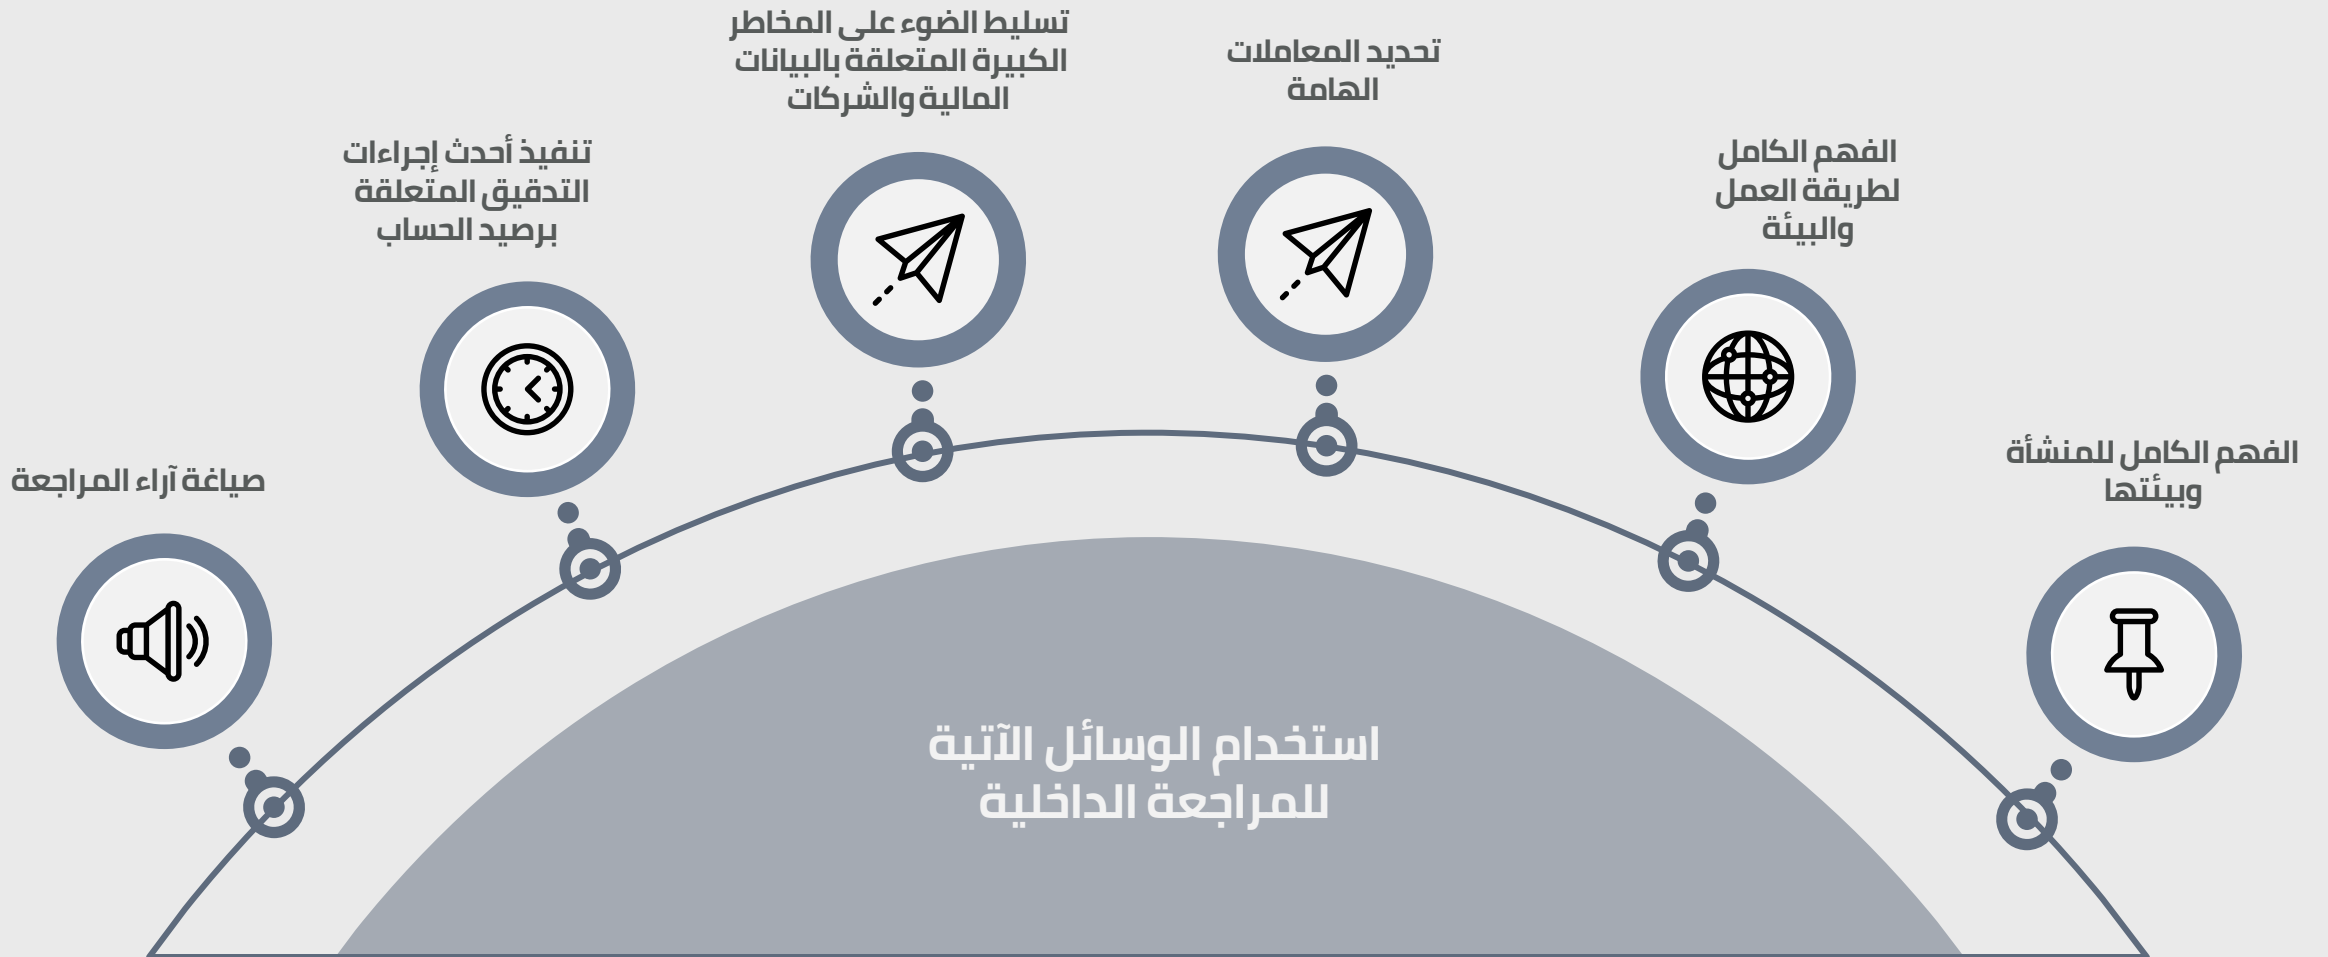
استخدام الوسائل الآتية للمراجعة الداخلية

الفهم الكامل للمنشأة وبيئتها

الفهم الكامل لطريقة العمل والبيئة

تحديد المعاملات الهامة

تسليط الضوء على المخاطر الكبيرة المتعلقة بالبيانات المالية والشركات

تنفيذ أحدث إجراءات التدقيق المتعلقة برصيد الحساب

صياغة آراء المراجعة